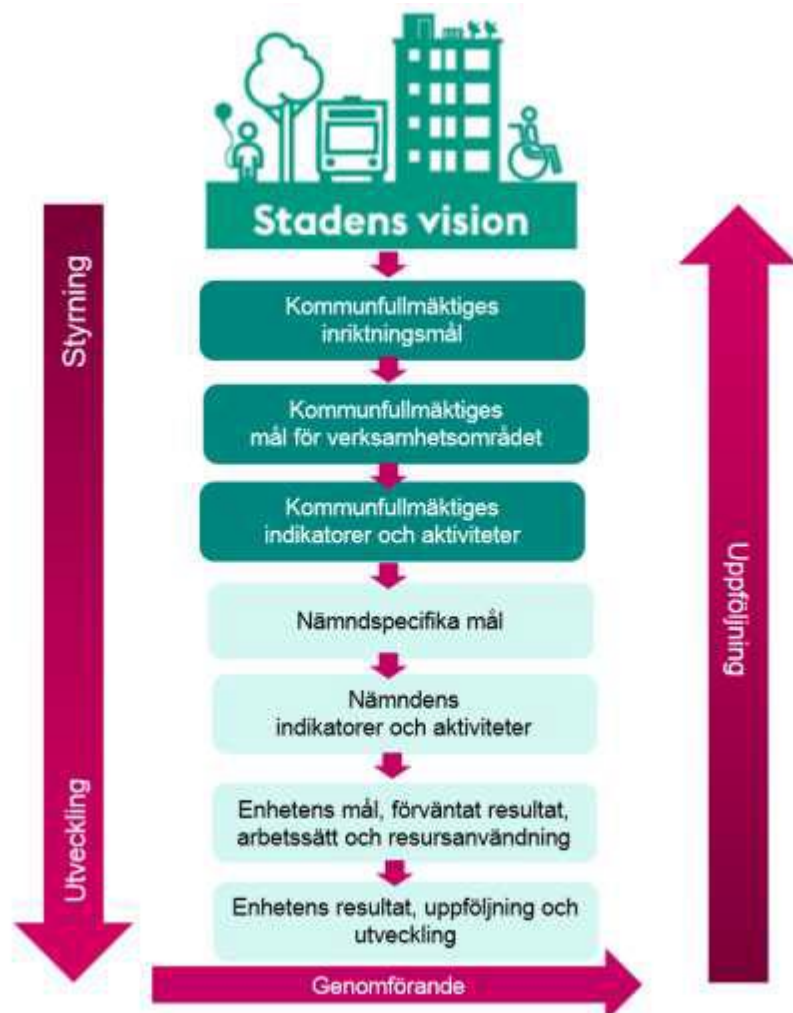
Stadens vision

Styrning

Utveckling

Kommunfullmäktiges inriktningsmål

Kommunfullmäktiges mål för verksamhetsområdet

Kommunfullmäktiges indikatorer och aktiviteter

Nämndspecifika mål

Nämndens indikatorer och aktiviteter

Enhetens mål, förväntat resultat, arbetssätt och resursanvändning

Enhetens resultat, uppföljning och utveckling

Uppföljning

Genomförande